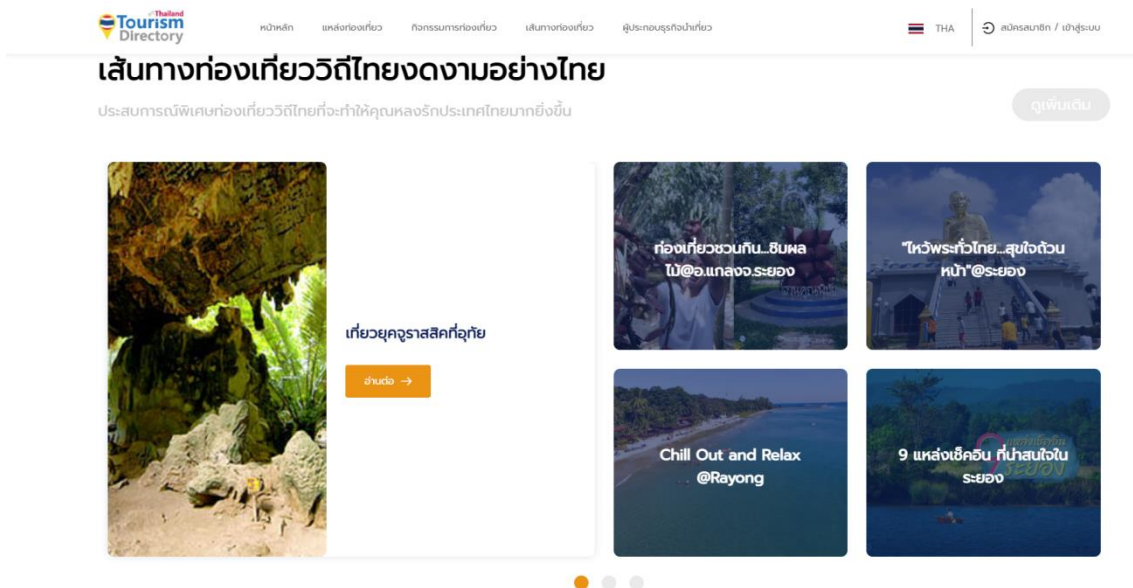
Thailand Tourism Directory

หน้าหลัก แหล่งท่องเที่ยว กิจกรรมการท่องเที่ยว เส้นทางท่องเที่ยว ผู้ประกอบธุรกิจนำเที่ยว

THA

สมัครสมาชิก / เข้าสู่ระบบ

เส้นทางท่องเที่ยววิถีไทยงดงามอย่างไทย

ประสบการณ์พิเศษท่องเที่ยววิถีไทยที่จะทำให้คุณหลงรักประเทศไทยมากยิ่งขึ้น

ดูเพิ่มเติม

เที่ยวยุคจูราสสิคที่อุทัย

อ่านต่อ

ท่องเที่ยวชวนกิน...ชิมผลไม้@อ.แกลงจ.ระยอง

"ไหว้พระทั่วไทย...สุขใจถ้วนหน้า"@ระยอง

Chill Out and Relax @Rayong

9 แหล่งเช็คอิน ที่น่าสนใจในระยอง